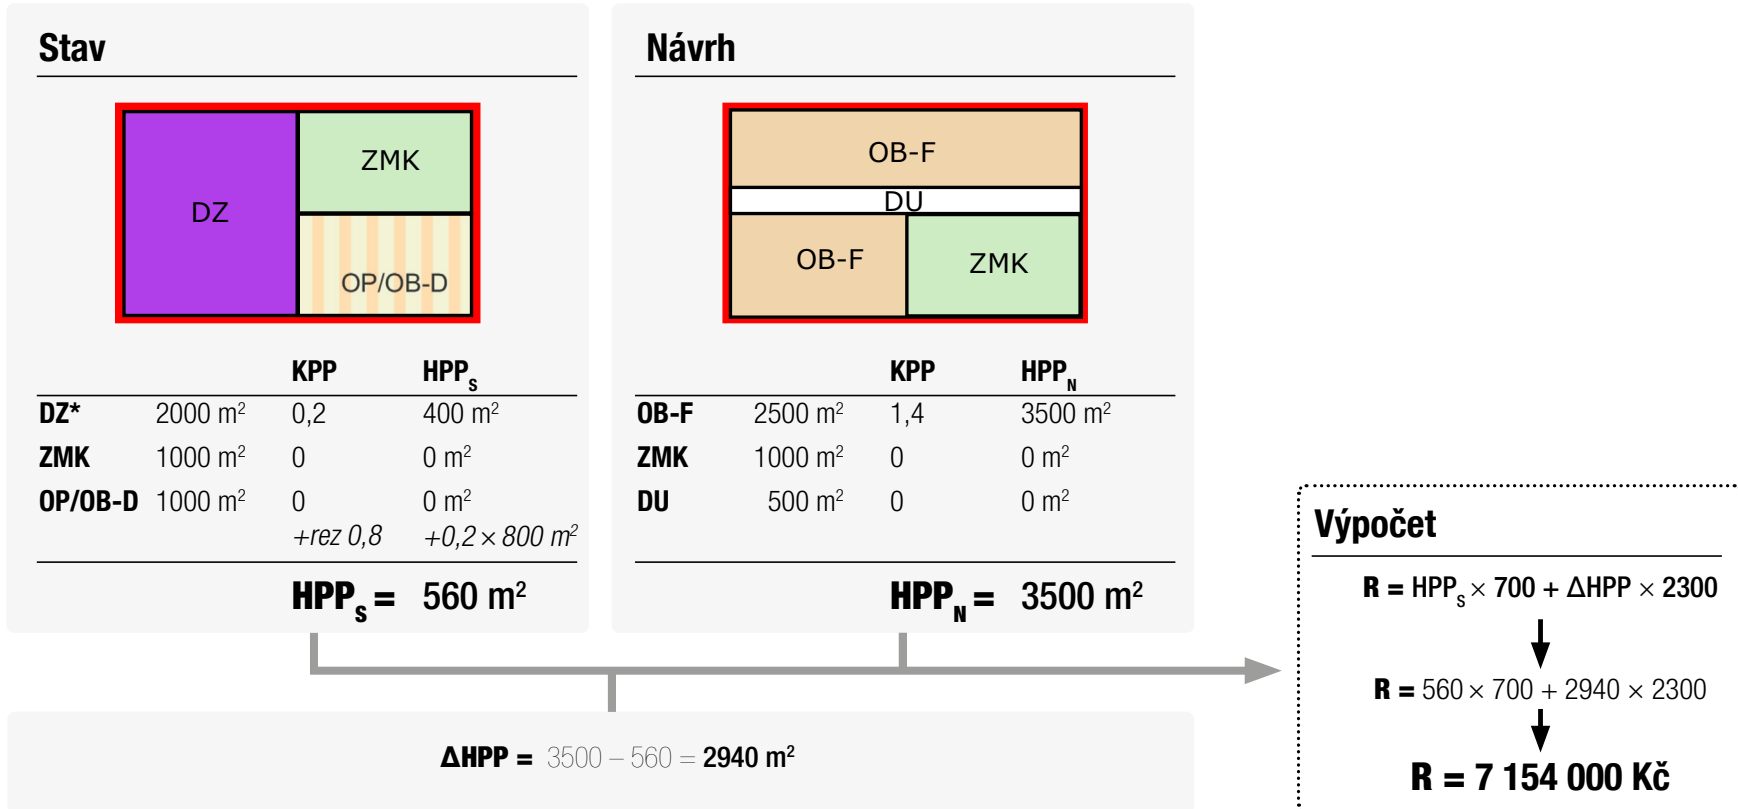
Stav

DZ
ZMK
OP/OB-D

| | | KPP | $HPP_S$ |
|---|---|---|---|
| DZ* | 2000 $m^2$ | 0,2 | 400 $m^2$ |
| ZMK | 1000 $m^2$ | 0 | 0 $m^2$ |
| OP/OB-D | 1000 $m^2$ | 0 | 0 $m^2$ |
| | | +rez 0,8 | $+0,2 \times 800$ $m^2$ |

$HPP_S$ = 560 $m^2$

Návrh

OB-F
DU
OB-F
ZMK

| | | KPP | $HPP_N$ |
|---|---|---|---|
| OB-F | 2500 $m^2$ | 1,4 | 3500 $m^2$ |
| ZMK | 1000 $m^2$ | 0 | 0 $m^2$ |
| DU | 500 $m^2$ | 0 | 0 $m^2$ |

$HPP_N$ = 3500 $m^2$

$\Delta$HPP = $3500 - 560 = 2940$ $m^2$

Výpočet

R = $HPP_S \times 700 + \Delta HPP \times 2300$

R = $560 \times 700 + 2940 \times 2300$

R = 7 154 000 Kč